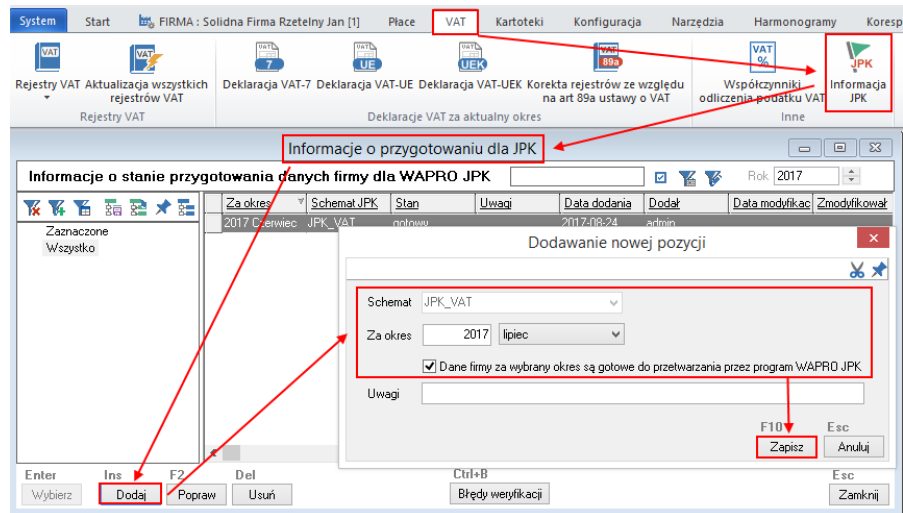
System Start FIRMA : Solidna Firma Rzetelny Jan [1] Płace VAT Kartoteki Konfiguracja Narzędzia Harmonogramy Koresp

VAT
Rejestry VAT
Aktualizacja wszystkich rejestrów VAT
Rejestry VAT
7
Deklaracja VAT-7
UE
Deklaracja VAT-UE
UEK
Deklaracja VAT-UEK
89a
Korekta rejestrów ze względu na art 89a ustawy o VAT
Deklaracje VAT za aktualny okres
VAT %
Współczynniki odliczenia podatku VAT
JPK
Informacja JPK
Inne

Informacje o przygotowaniu dla JPK

Informacje o stanie przygotowania danych firmy dla WAPRO JPK

Rok 2017

Zaznaczone
Wszystko

| Za okres | Schemat JPK | Stan | Uwagi | Data dodania | Dodał | Data modyfikac | Zmodyfikował |
|---|---|---|---|---|---|---|---|
| 2017 Czerwiec | JPK_VAT | gotowy | | 2017-08-24 | admin | | |

Dodawanie nowej pozycji

Schemat JPK_VAT
Za okres 2017 lipiec
Dane firmy za wybrany okres są gotowe do przetwarzania przez program WAPRO JPK
Uwagi

F10 Zapisz
Esc Anuluj

Enter Wybierz
Ins Dodaj
F2 Popraw
Del Usuń
Ctrl+B Błędy weryfikacji
Esc Zamknij